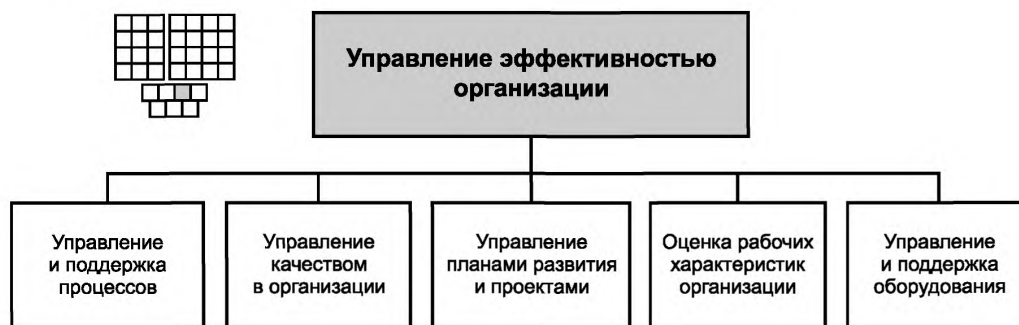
Управление эффективностью организации

Управление и поддержка процессов

Управление качеством в организации

Управление планами развития и проектами

Оценка рабочих характеристик организации

Управление и поддержка оборудования